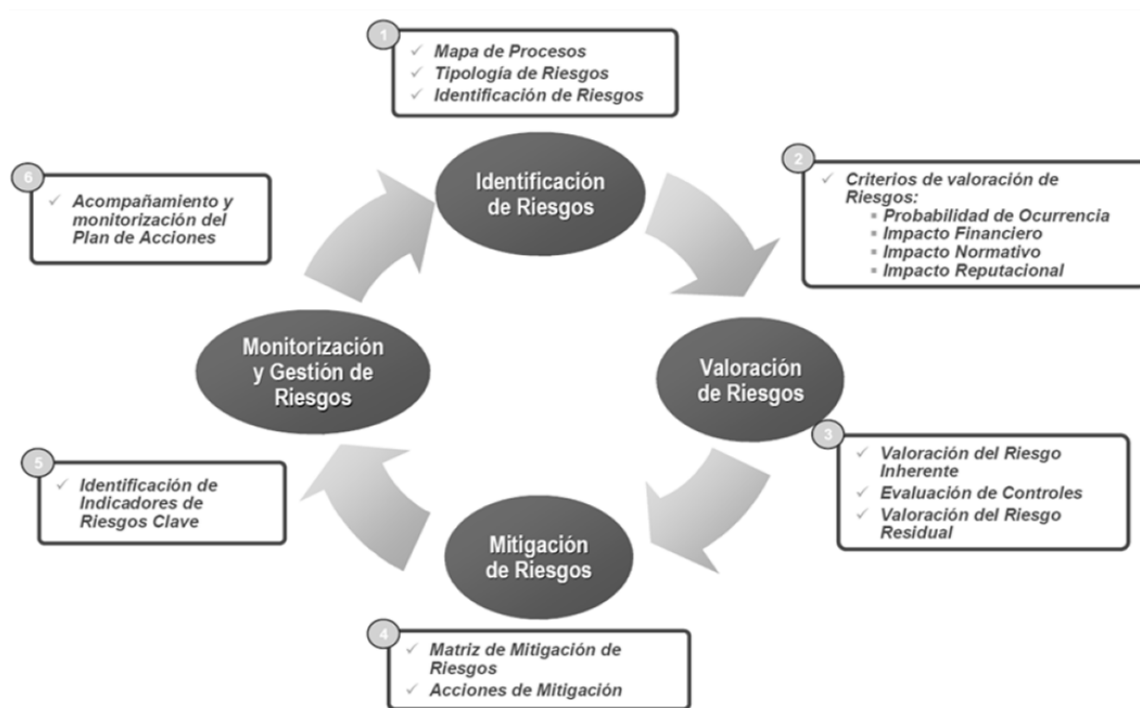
1
✓ Mapa de Procesos
✓ Tipología de Riesgos
✓ Identificación de Riesgos

Identificación de Riesgos

2
✓ Criterios de valoración de Riesgos:
▪ Probabilidad de Ocurrencia
▪ Impacto Financiero
▪ Impacto Normativo
▪ Impacto Reputacional

6
✓ Acompañamiento y monitorización del Plan de Acciones

Monitorización y Gestión de Riesgos

Valoración de Riesgos

3
✓ Valoración del Riesgo Inherente
✓ Evaluación de Controles
✓ Valoración del Riesgo Residual

5
✓ Identificación de Indicadores de Riesgos Clave

Mitigación de Riesgos

4
✓ Matriz de Mitigación de Riesgos
✓ Acciones de Mitigación